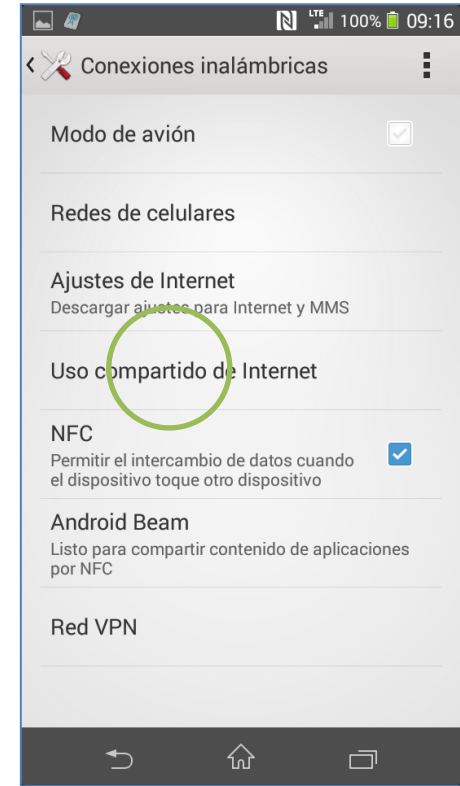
LTE 100% 09:16

Conexiones inalámbricas

Modo de avión

Redes de celulares

Ajustes de Internet
Descargar ajustes para Internet y MMS

Uso compartido de Internet

NFC
Permitir el intercambio de datos cuando el dispositivo toque otro dispositivo

Android Beam
Listo para compartir contenido de aplicaciones por NFC

Red VPN